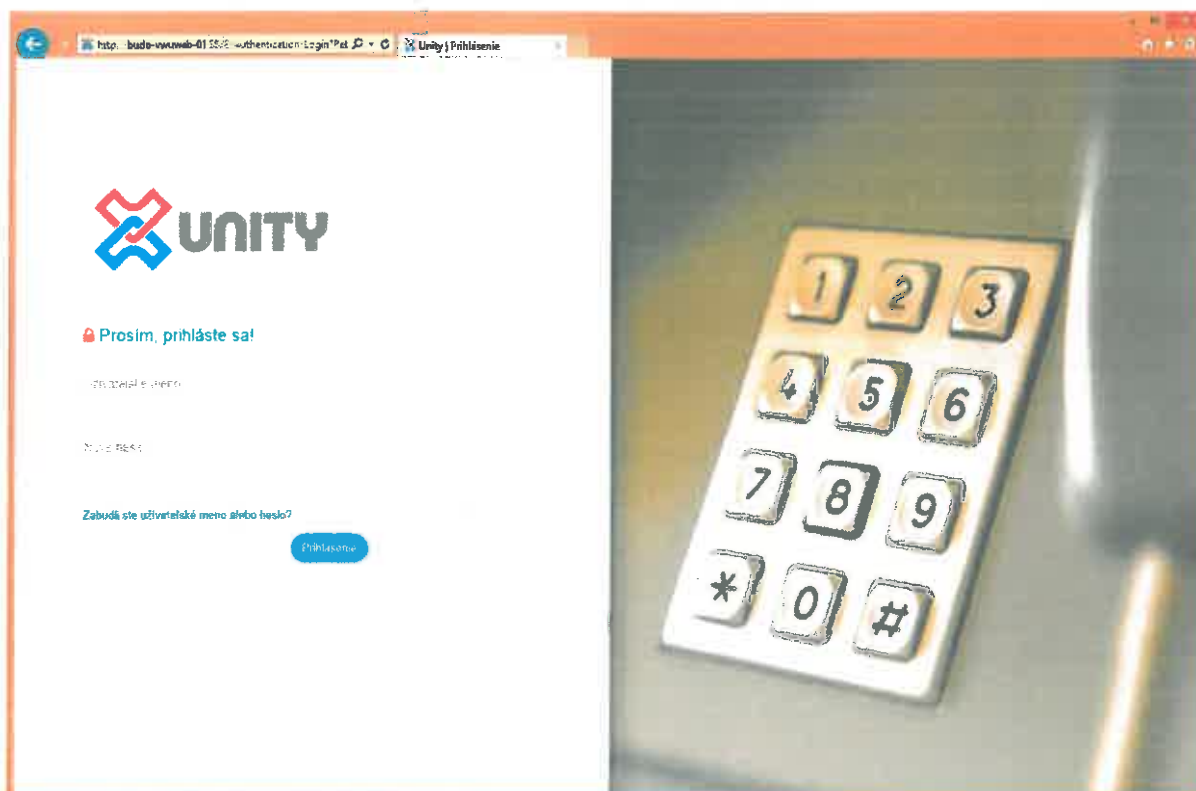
http://budo-vwuweb-01:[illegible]/authentication/Login?Ret
Unity | Prihlásenie

UNITY

Prosím, prihláste sa!

Používateľské meno

Vaše heslo

Zabudli ste užívateľské meno alebo heslo?

Prihlásenie

1 2 3
4 5 6
7 8 9
* 0 #